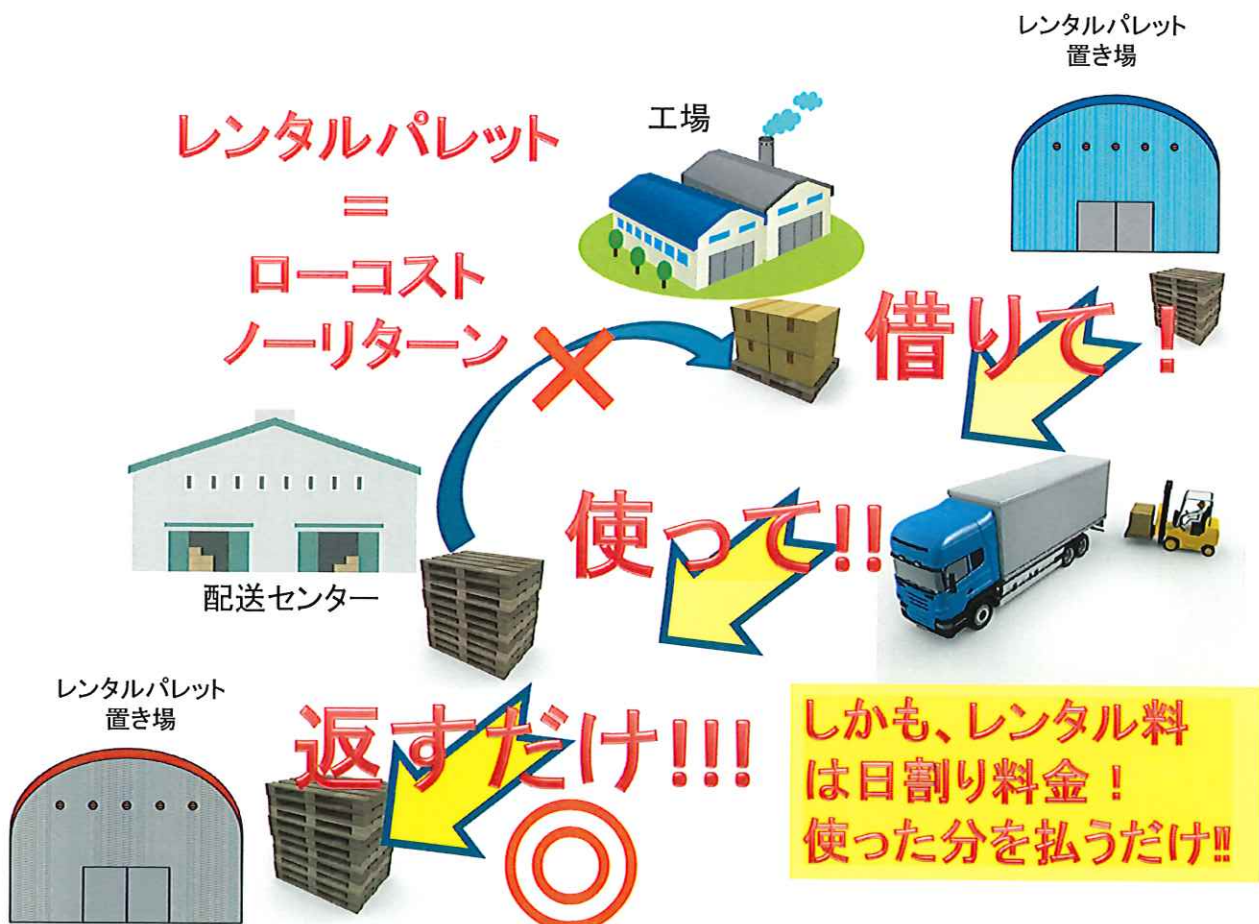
レンタルパレット
=
ローコスト
ノーリターン

工場

レンタルパレット
置き場

×

借りて！

使って!!

配送センター

レンタルパレット
置き場

返すだけ!!!

◎

しかも、レンタル料
は日割り料金！
使った分を払うだけ‼